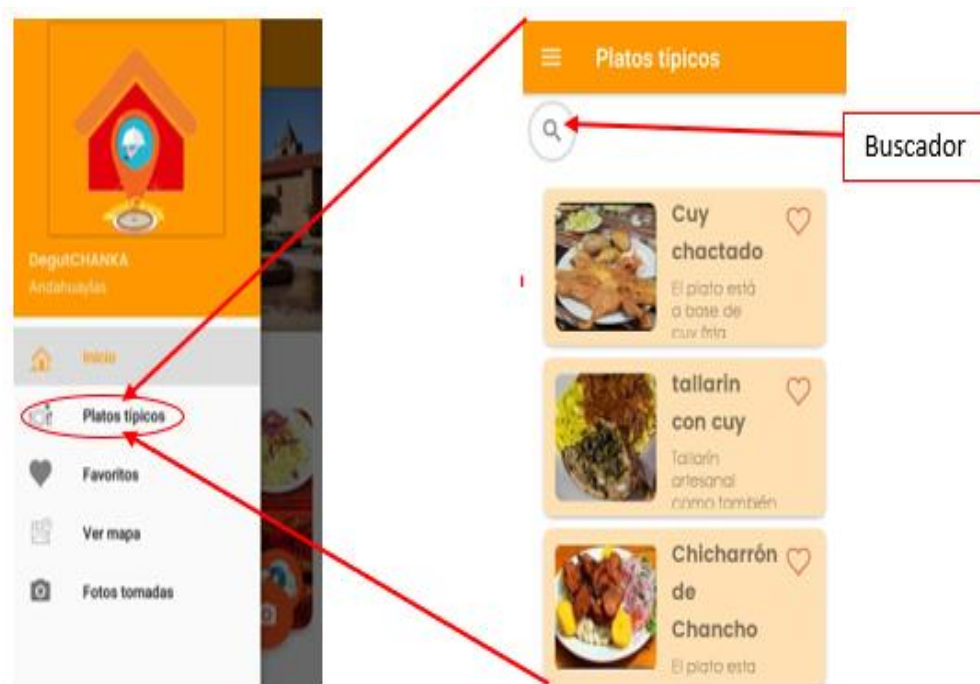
DegutCHANKA
Andahuaylas

Inicio
Platos típicos
Favoritos
Ver mapa
Fotos tomadas

Platos típicos

Buscador

Cuy chactado
El plato está a base de cuy frito

tallarin con cuy
Tallarin artesanal como también

Chicharrón de Chancho
El plato esta